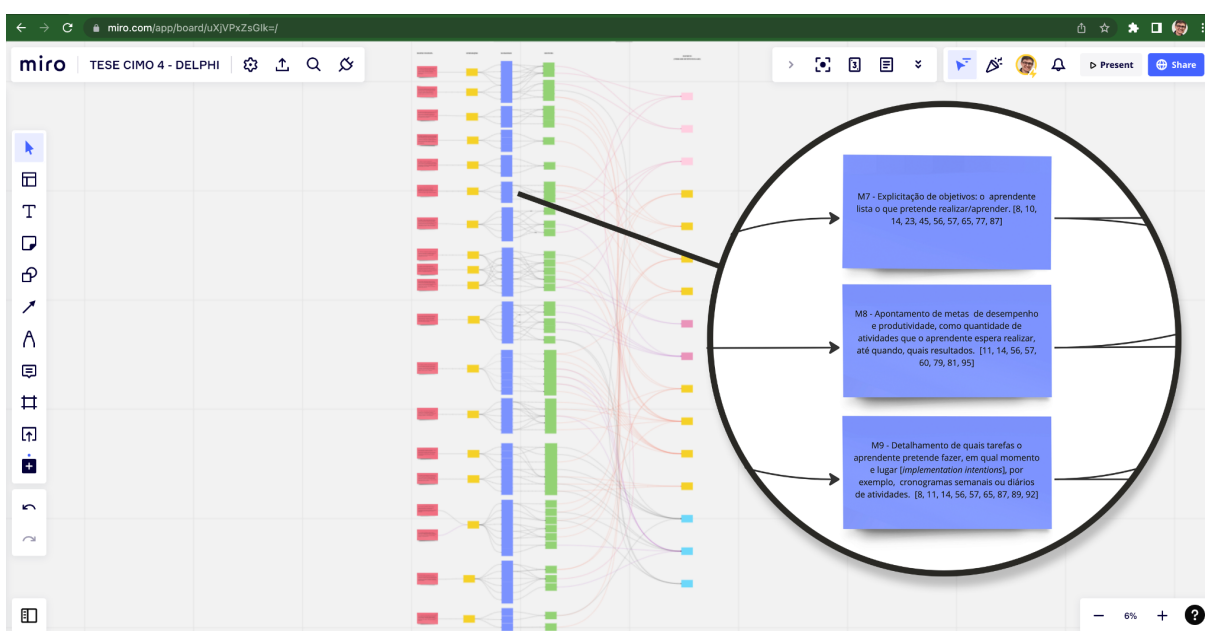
miro.com/app/board/uXjVPxZsGIk=/

miro | TESE CIMO 4 - DELPHI

3

Present

Share

M7 - Explicitação de objetivos: o aprendente lista o que pretende realizar/aprender. [8, 10, 14, 23, 45, 56, 57, 65, 77, 87]

M8 - Apontamento de metas de desempenho e produtividade, como quantidade de atividades que o aprendente espera realizar, até quando, quais resultados. [11, 14, 56, 57, 60, 79, 81, 95]

M9 - Detalhamento de quais tarefas o aprendente pretende fazer, em qual momento e lugar [*implementation intentions*], por exemplo, cronogramas semanais ou diários de atividades. [8, 11, 14, 56, 57, 65, 87, 89, 92]

6%